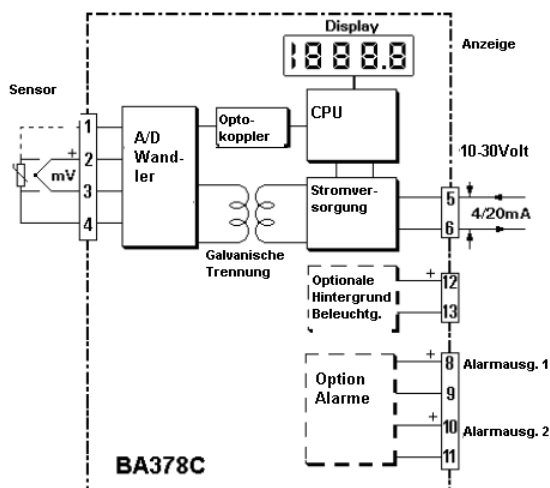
Display
1888.8
Anzeige
Sensor
1
2
3
4
+
mV
A/D Wandler
Optokoppler
CPU
10-30Volt
Stromversorgung
5
6
4/20mA
Galvanische Trennung
+
Optionale Hintergrund Beleuchtg.
12
13
+
8
Alarmausg. 1
9
Option Alarme
+
10
Alarmausg. 2
11
BA378C